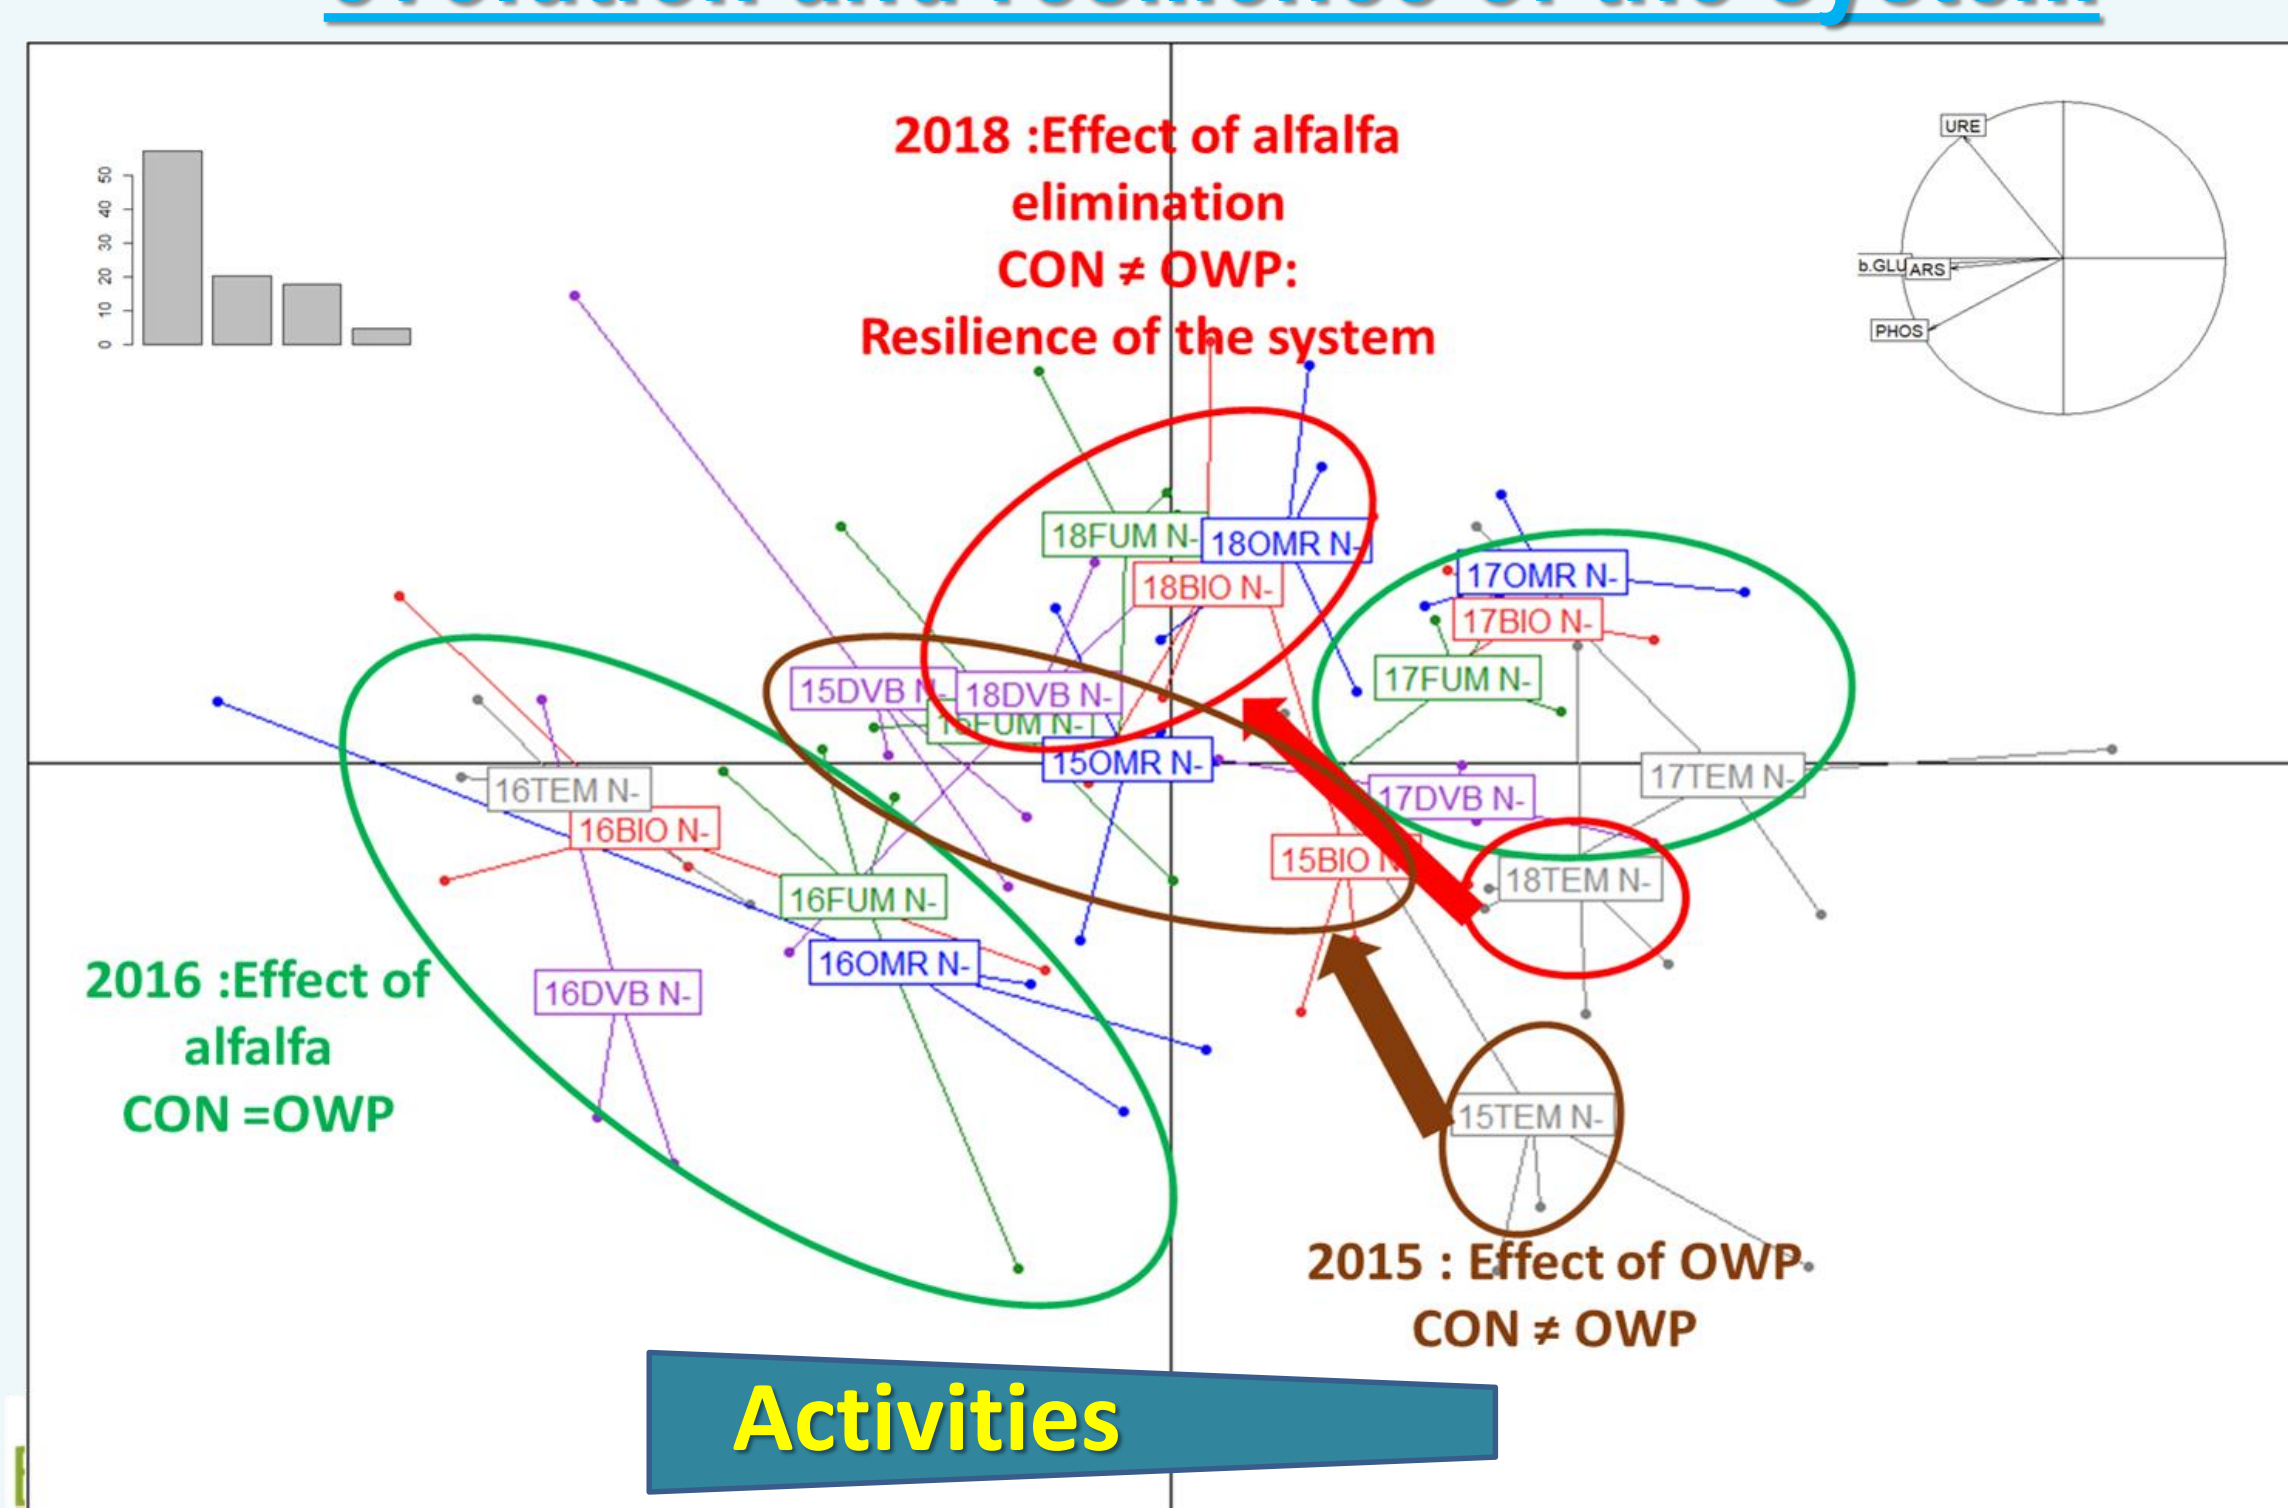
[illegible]

0
10
20
30
40
50

2018 :Effect of alfalfa elimination
CON ≠ OWP:
Resilience of the system

URE
b.GLU
ARS
PHOS

18FUM N-
18OMR N-
18BIO N-
17OMR N-
17BIO N-
17FUM N-
15DVB N-
18DVB N-
15FUM N-
15OMR N-
16TEM N-
16BIO N-
17TEM N-
17DVB N-
15BIO N-
18TEM N-
16FUM N-
16OMR N-
16DVB N-
15TEM N-

2016 :Effect of alfalfa
CON =OWP

2015 : Effect of OWP
CON ≠ OWP

Activities